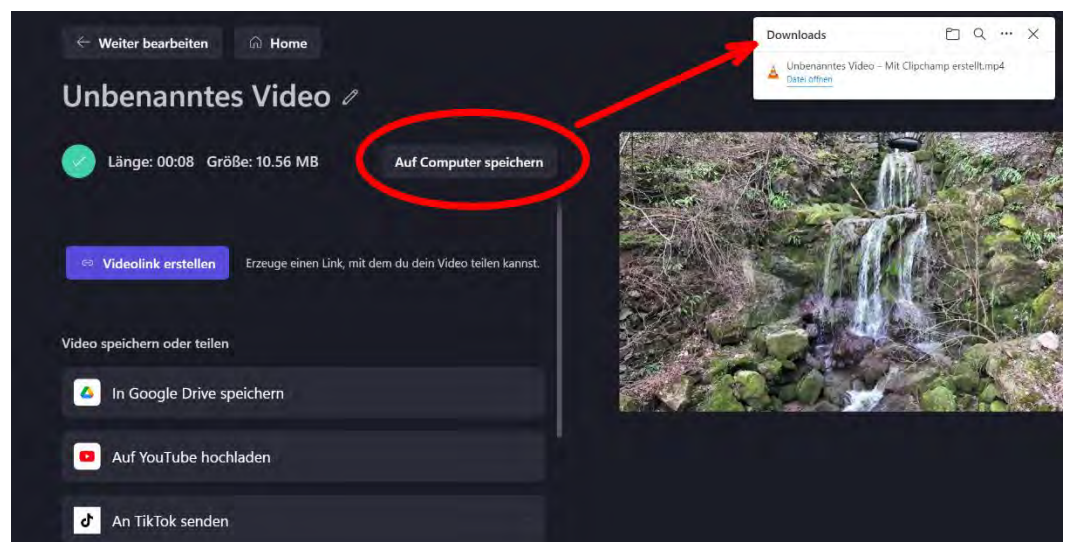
Weiter bearbeiten
Home

Unbenanntes Video

Länge: 00:08 Größe: 10.56 MB

Auf Computer speichern

Downloads

Unbenanntes Video - Mit Clipchamp erstellt.mp4
Datei öffnen

Videolink erstellen

Erzeuge einen Link, mit dem du dein Video teilen kannst.

Video speichern oder teilen

In Google Drive speichern

Auf YouTube hochladen

An TikTok senden